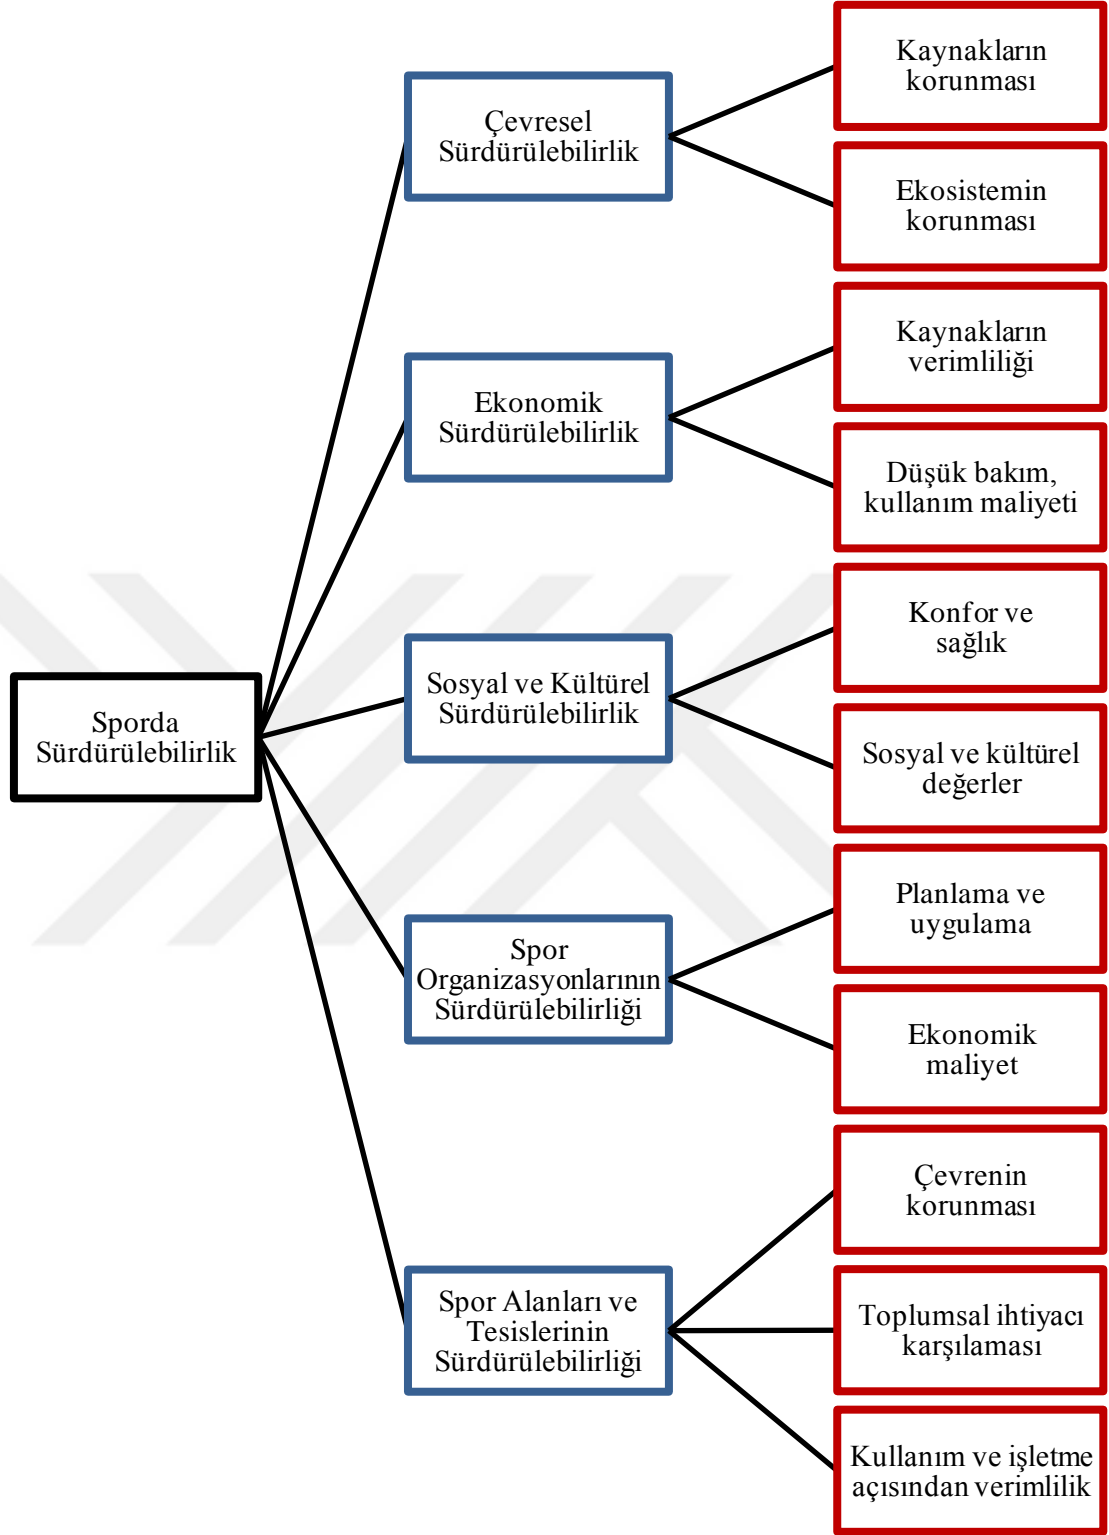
Sporda Sürdürülebilirlik

Çevresel Sürdürülebilirlik

Kaynakların korunması

Ekosistemin korunması

Ekonomik Sürdürülebilirlik

Kaynakların verimliliği

Düşük bakım, kullanım maliyeti

Sosyal ve Kültürel Sürdürülebilirlik

Konfor ve sağlık

Sosyal ve kültürel değerler

Spor Organizasyonlarının Sürdürülebilirliği

Planlama ve uygulama

Ekonomik maliyet

Spor Alanları ve Tesislerinin Sürdürülebilirliği

Çevrenin korunması

Toplumsal ihtiyacı karşılaması

Kullanım ve işletme açısından verimlilik